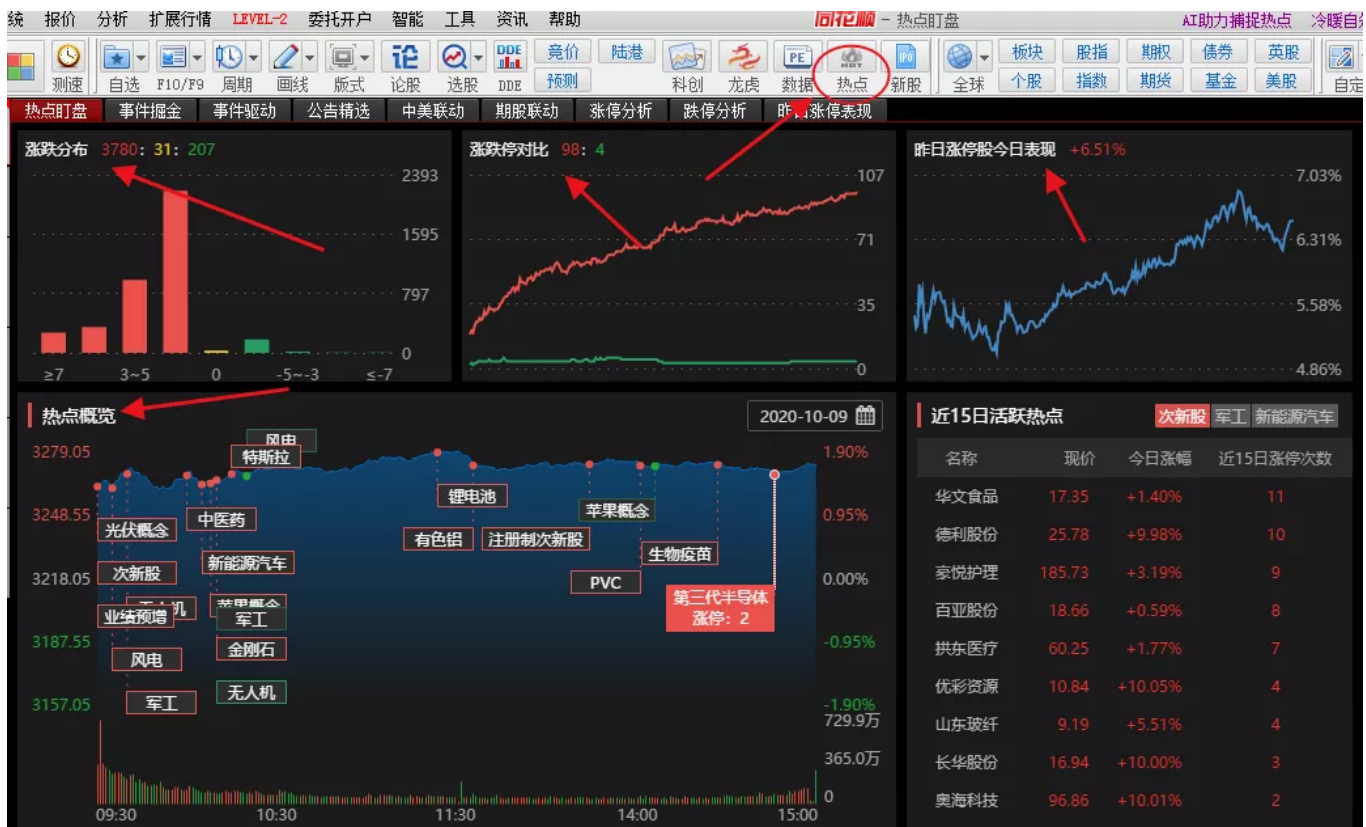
统 报价 分析 扩展行情 LEVEL-2 委托开户 智能 工具 资讯 帮助 同花顺 - 热点盯盘 AI助力捕捉热点 冷暖自

测速 自选 F10/F9 周期 画线 版式 论股 选股 DDE 竞价 预测 陆港 科创 龙虎 数据 热点 新股 全球 板块 个股 股指 指数 期权 期货 债券 基金 英股 美股 自定

热点盯盘 事件掘金 事件驱动 公告精选 中美联动 期股联动 涨停分析 跌停分析 昨日涨停表现

涨跌分布 3780 : 31 : 207
2393
1595
797
0
≥7 3~5 0 -5~-3 ≤-7

涨跌停对比 98 : 4
107
71
35
0

昨日涨停股今日表现 +6.51%
7.03%
6.31%
5.58%
4.86%

热点概览
2020-10-09
3279.05
3248.55
3218.05
3187.55
3157.05
1.90%
0.95%
0.00%
-0.95%
-1.90%
729.9万
365.0万
0
风电 特斯拉 光伏概念 中医药 次新股 新能源汽车 业绩预增 无人机 苹果概念 军工 风电 金刚石 军工 无人机 锂电池 有色铝 注册制次新股 苹果概念 生物疫苗 PVC 第三代半导体 涨停: 2
09:30 10:30 11:30 14:00 15:00

近15日活跃热点 次新股 军工 新能源汽车

| 名称 | 现价 | 今日涨幅 | 近15日涨停次数 |
|---|---|---|---|
| 华文食品 | 17.35 | +1.40% | 11 |
| 德利股份 | 25.78 | +9.98% | 10 |
| 豪悦护理 | 185.73 | +3.19% | 9 |
| 百亚股份 | 18.66 | +0.59% | 8 |
| 拱东医疗 | 60.25 | +1.77% | 7 |
| 优彩资源 | 10.84 | +10.05% | 4 |
| 山东玻纤 | 9.19 | +5.51% | 4 |
| 长华股份 | 16.94 | +10.00% | 3 |
| 奥海科技 | 96.86 | +10.01% | 2 |